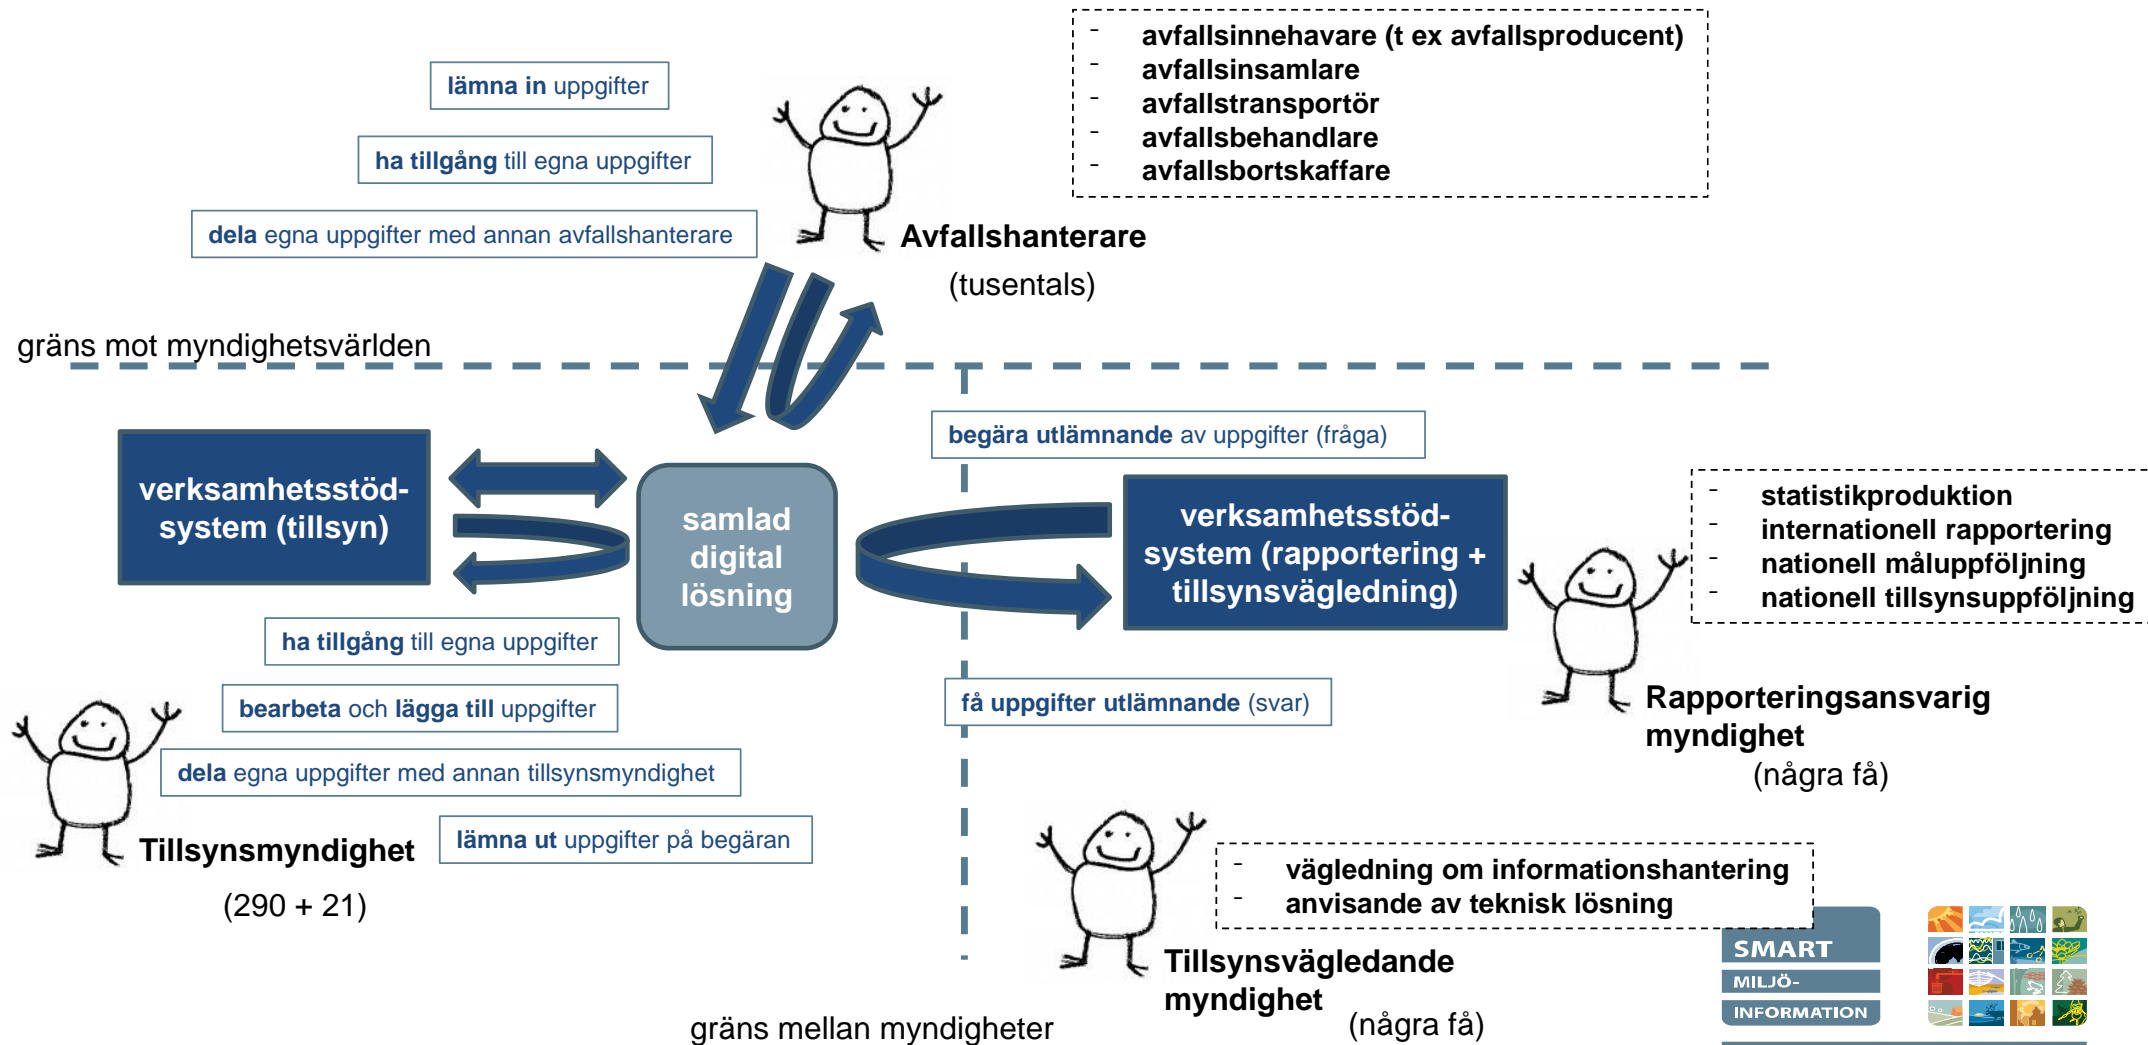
lämna in uppgifter

ha tillgång till egna uppgifter

dela egna uppgifter med annan avfallshanterare

- avfallsinnehavare (t ex avfallsproducent)
- avfallsinsamlare
- avfallstransportör
- avfallsbehandlare
- avfallsbortskaffare

Avfallshanterare
(tusentals)

gräns mot myndighetsvärlden

verksamhetsstöd-system (tillsyn)

samlad digital lösning

begära utlämnande av uppgifter (fråga)

verksamhetsstöd-system (rapportering + tillsynsvägledning)

- statistikproduktion
- internationell rapportering
- nationell måluppföljning
- nationell tillsynsuppföljning

ha tillgång till egna uppgifter

bearbeta och lägga till uppgifter

dela egna uppgifter med annan tillsynsmyndighet

lämna ut uppgifter på begäran

få uppgifter utlämnande (svar)

Rapporteringsansvarig myndighet
(några få)

Tillsynsmyndighet
(290 + 21)

- vägledning om informationshantering
- anvisande av teknisk lösning

Tillsynsvägledande myndighet
(några få)

gräns mellan myndigheter

SMART
MILJÖ-
INFORMATION